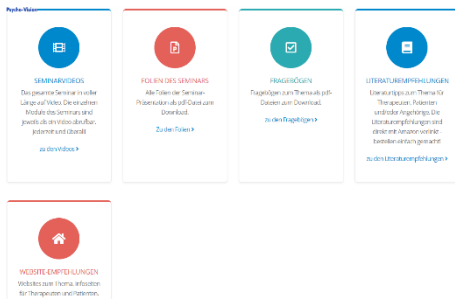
Psyche-Videos

SEMINARVIDEOS

Das gesamte Seminar in voller Länge auf Video. Die einzelnen Module des Seminars sind jeweils als direktes abrufbar, jederzeit und überall.

zu den Videos ›

FOLIEN DES SEMINARS

Alle Folien der Seminar-Präsentation als pdf-Datei zum Download.

Zu den Folien ›

FRAGEBÖGEN

Fragebögen zum Thema als pdf-Dateien zum Download.

zu den Fragebögen ›

LITERATUREMPFEHLUNGEN

Literaturtipps zum Thema für Therapeuten, Patienten und/oder Angehörige. Die Literaturempfehlungen sind direkt mit Amazon verlinkt - bestellen einfach gemacht!

zu den Literaturempfehlungen ›

WEBSITE-EMPFEHLUNGEN

Websites zum Thema, Infoseiten für Therapeuten und Patienten,